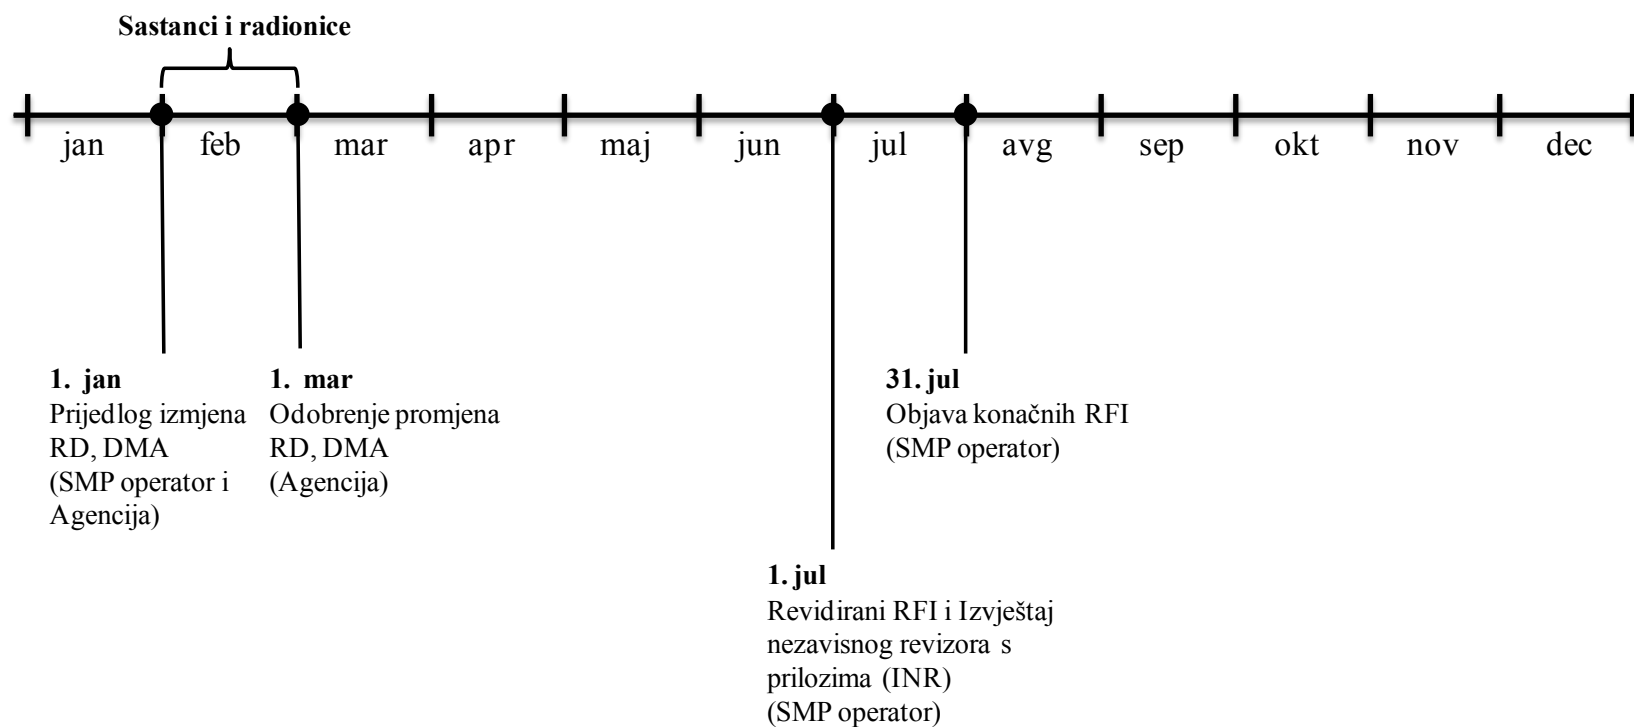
Sastanci i radionice

jan feb mar apr maj jun jul avg sep okt nov dec

1. jan
Prijedlog izmjena RD, DMA (SMP operator i Agencija)

1. mar
Odobrenje promjena RD, DMA (Agencija)

31. jul
Objava konačnih RFI (SMP operator)

1. jul
Revidirani RFI i Izvještaj nezavisnog revizora s prilozima (INR) (SMP operator)